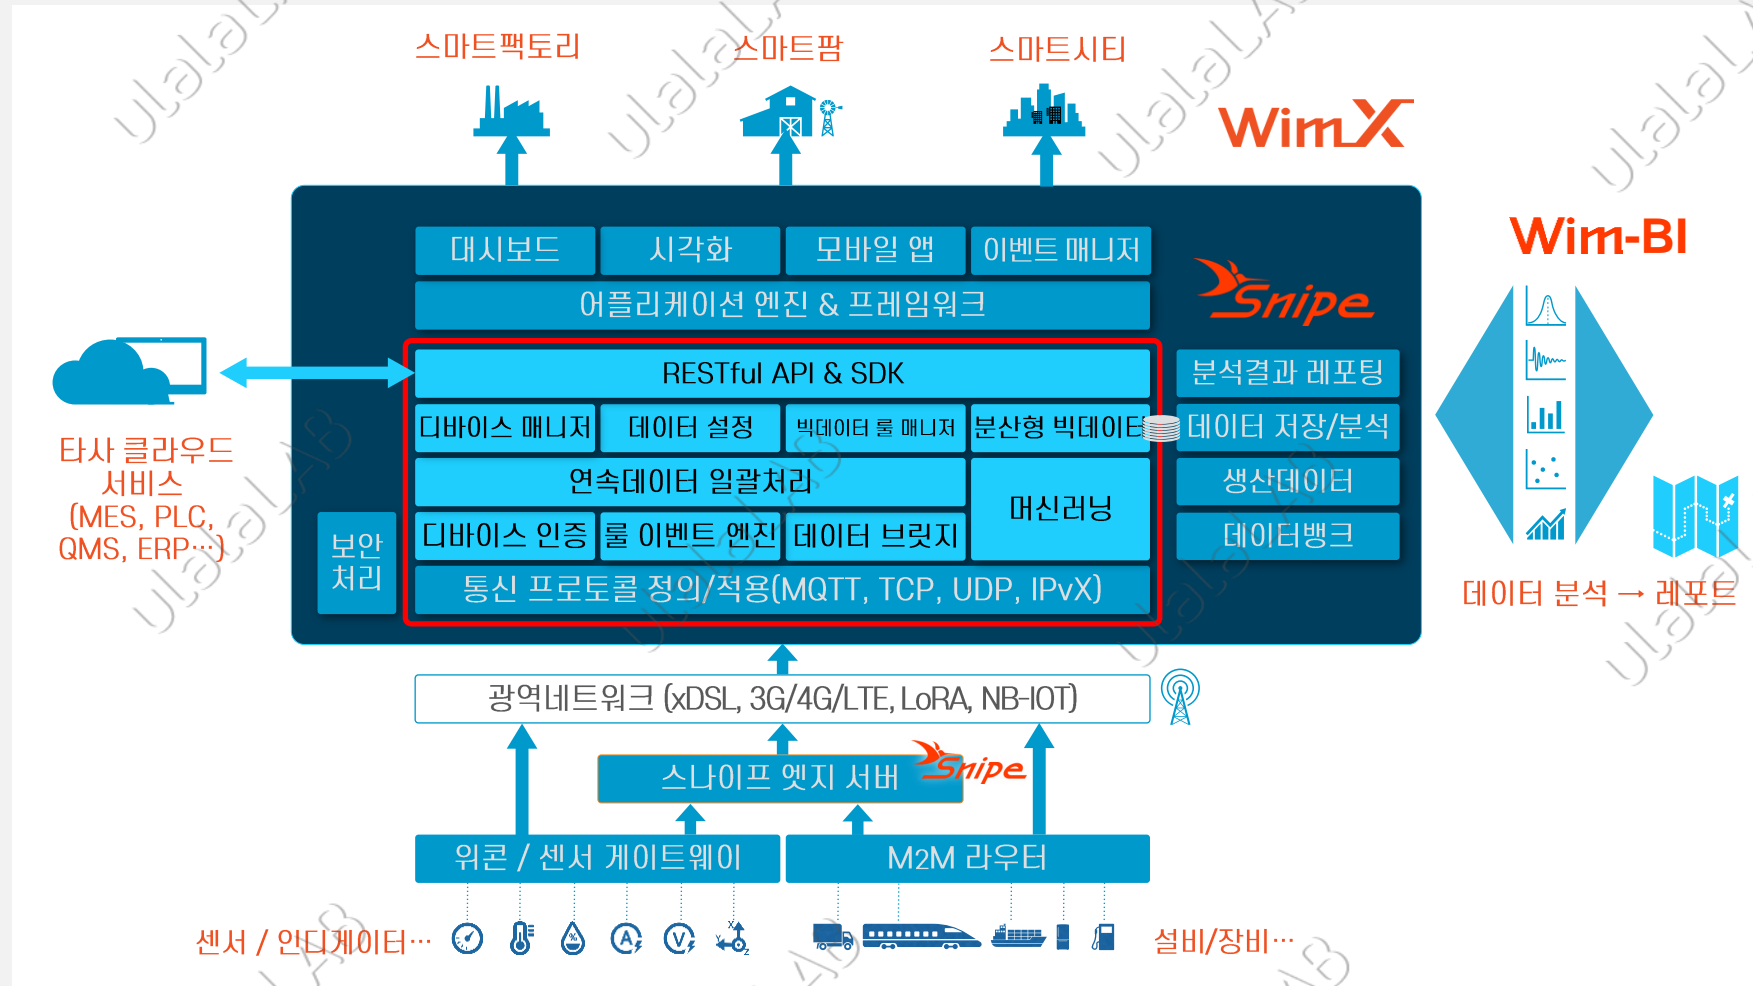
스마트팩토리

스마트팜

스마트시티

WimX

대시보드 | 시각화 | 모바일 앱 | 이벤트 매니저

어플리케이션 엔진 & 프레임워크

Snipe

RESTful API & SDK

디바이스 매니저 | 데이터 설정 | 빅데이터 룰 매니저 | 분산형 빅데이터

연속데이터 일괄처리

머신러닝

디바이스 인증 | 룰 이벤트 엔진 | 데이터 브릿지

보안 처리

통신 프로토콜 정의/적용(MQTT, TCP, UDP, IPvX)

분석결과 레포팅

데이터 저장/분석

생산데이터

데이터뱅크

Wim-BI

데이터 분석 → 레포트

타사 클라우드 서비스 (MES, PLC, QMS, ERP…)

광역네트워크 (xDSL, 3G/4G/LTE, LoRA, NB-IOT)

스나이프 엣지 서버

Snipe

위콘 / 센서 게이트웨이

M2M 라우터

센서 / 인디게이터…

설비/장비…